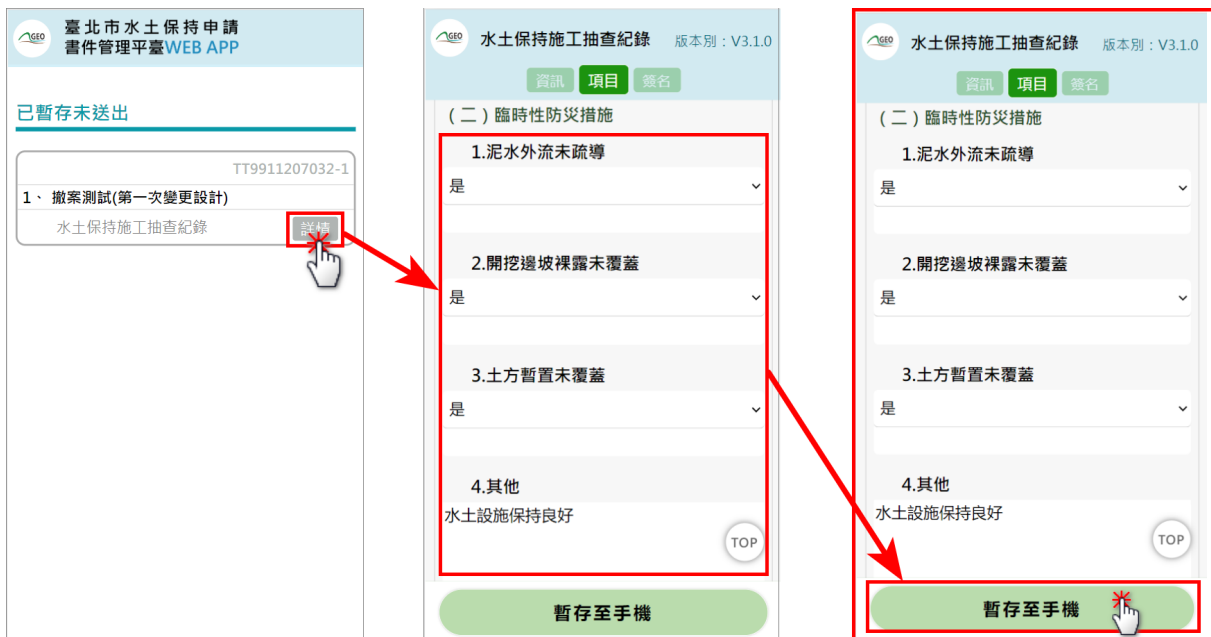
GEO 臺北市水土保持申請書件管理平臺WEB APP

已暫存未送出

TT9911207032-1
1、 撤案測試(第一次變更設計)
水土保持施工抽查紀錄 詳情

GEO 水土保持施工抽查紀錄 版本別：V3.1.0

資訊 項目 簽名

(二)臨時性防災措施

1.泥水外流未疏導
是

2.開挖邊坡裸露未覆蓋
是

3.土方暫置未覆蓋
是

4.其他
水土設施保持良好

TOP

暫存至手機

GEO 水土保持施工抽查紀錄 版本別：V3.1.0

資訊 項目 簽名

(二)臨時性防災措施

1.泥水外流未疏導
是

2.開挖邊坡裸露未覆蓋
是

3.土方暫置未覆蓋
是

4.其他
水土設施保持良好

TOP

暫存至手機